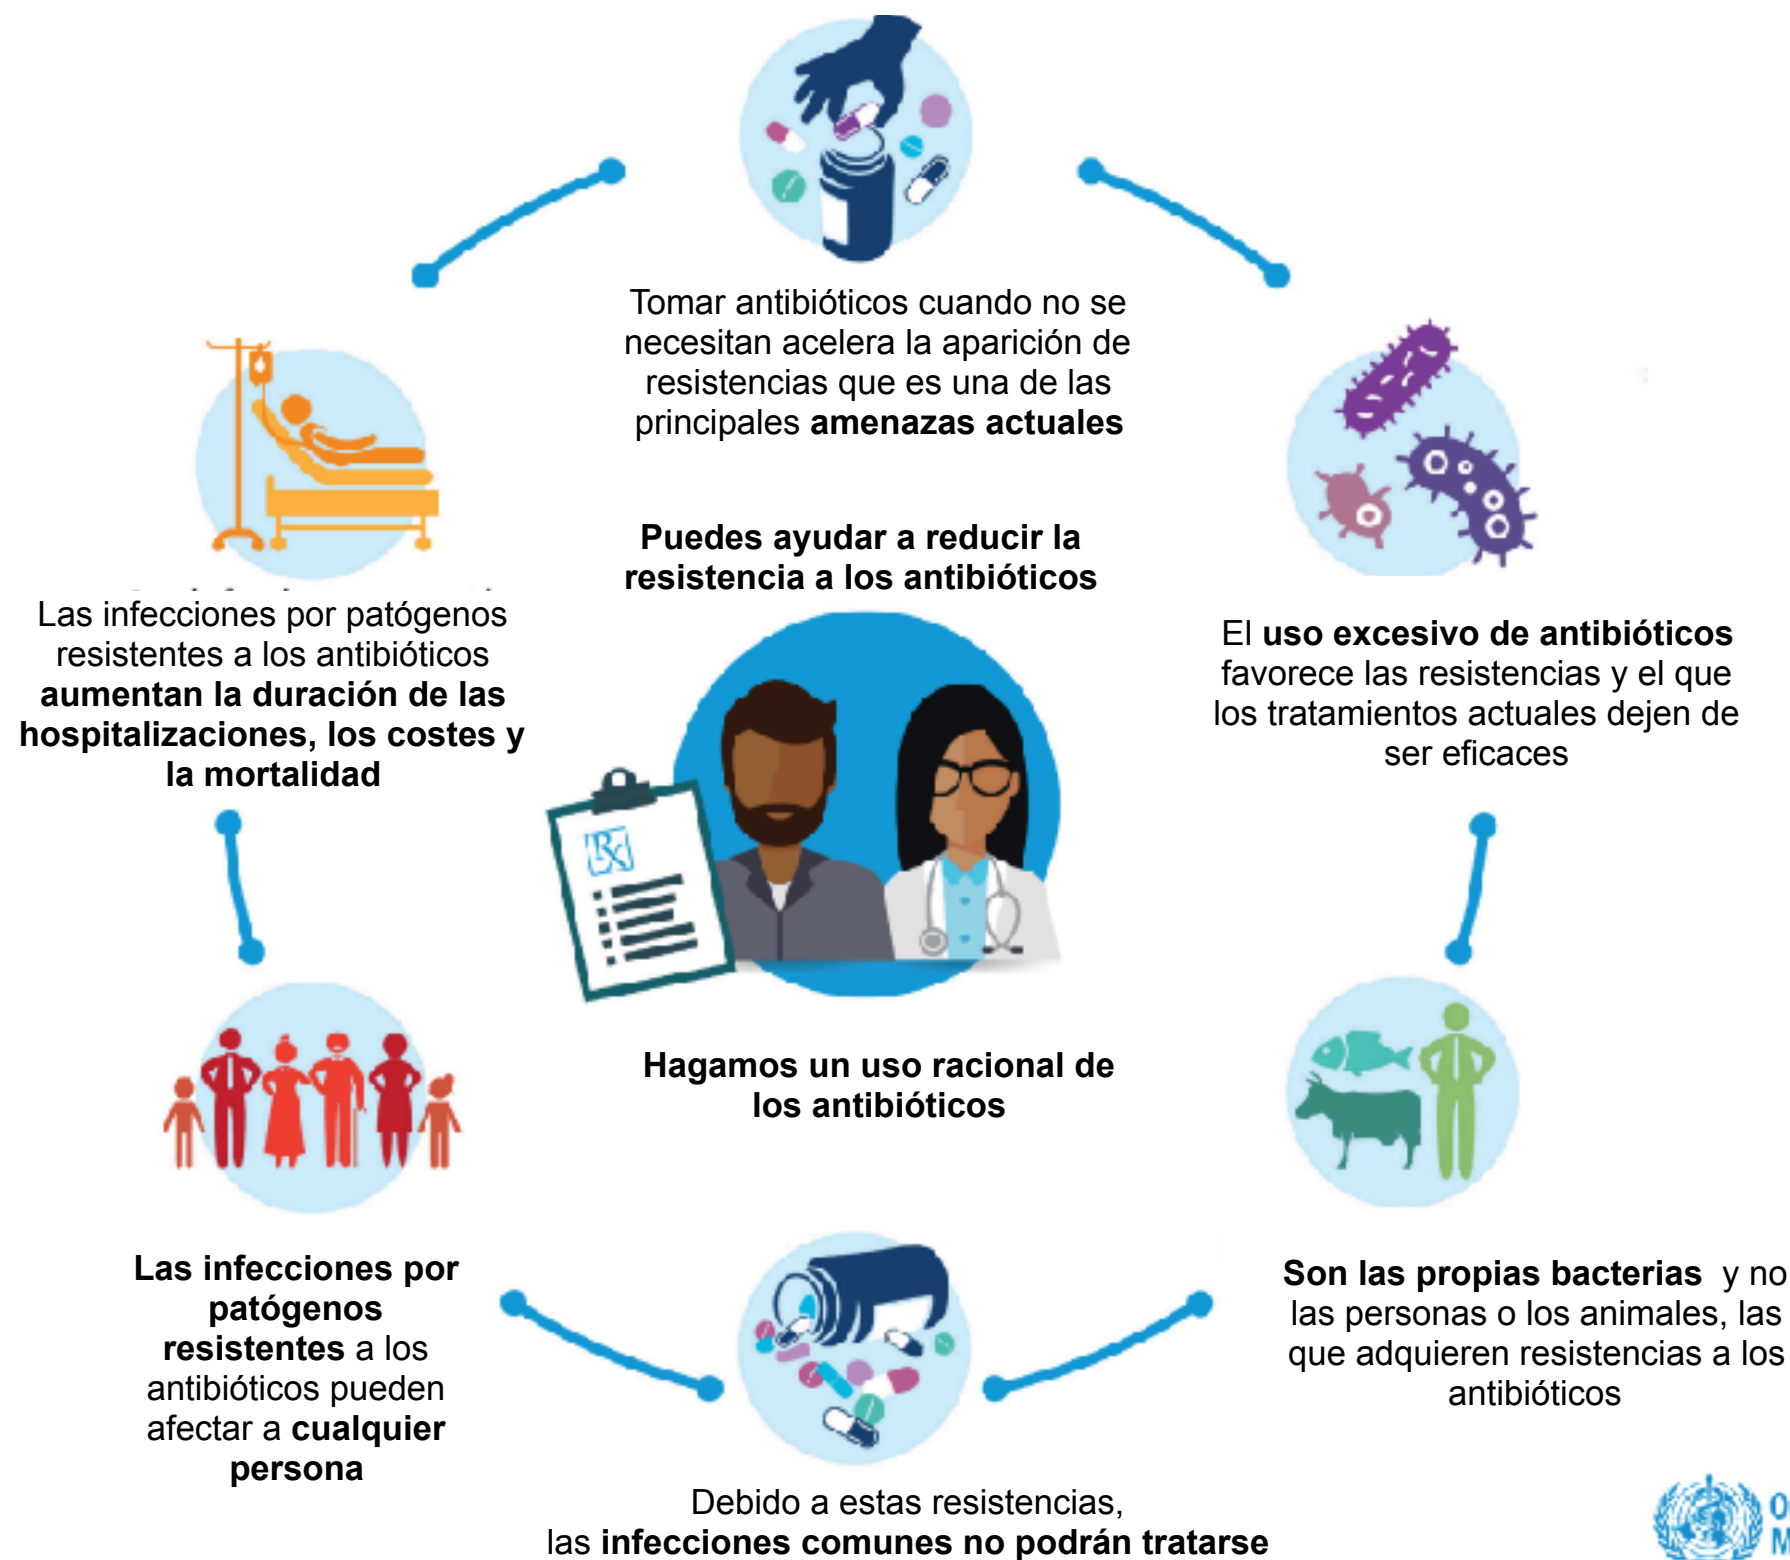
Tomar antibióticos cuando no se necesitan acelera la aparición de resistencias que es una de las principales **amenazas actuales**

Puedes ayudar a reducir la resistencia a los antibióticos

El **uso excesivo de antibióticos** favorece las resistencias y el que los tratamientos actuales dejen de ser eficaces

Las infecciones por patógenos resistentes a los antibióticos **aumentan la duración de las hospitalizaciones, los costes y la mortalidad**

Hagamos un uso racional de los antibióticos

**Son las propias bacterias** y no las personas o los animales, las que adquieren resistencias a los antibióticos

**Las infecciones por patógenos resistentes** a los antibióticos pueden afectar a **cualquier persona**

Debido a estas resistencias, las **infecciones comunes no podrán tratarse**

O
M